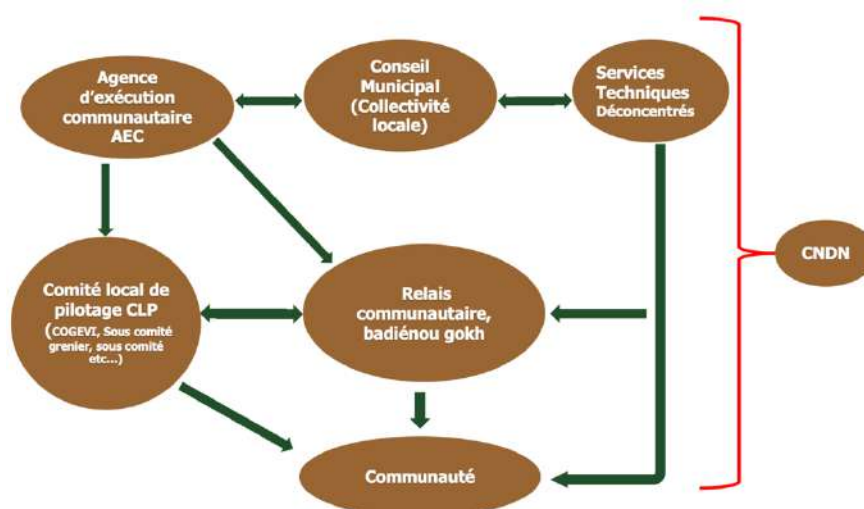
Agence d'exécution communautaire AEC

Conseil Municipal (Collectivité locale)

Services Techniques Déconcentrés

CNDN

Comité local de pilotage CLP (COGEVI, Sous comité grenier, sous comité etc...)

Relais communautaire, badiénou gokh

Communauté